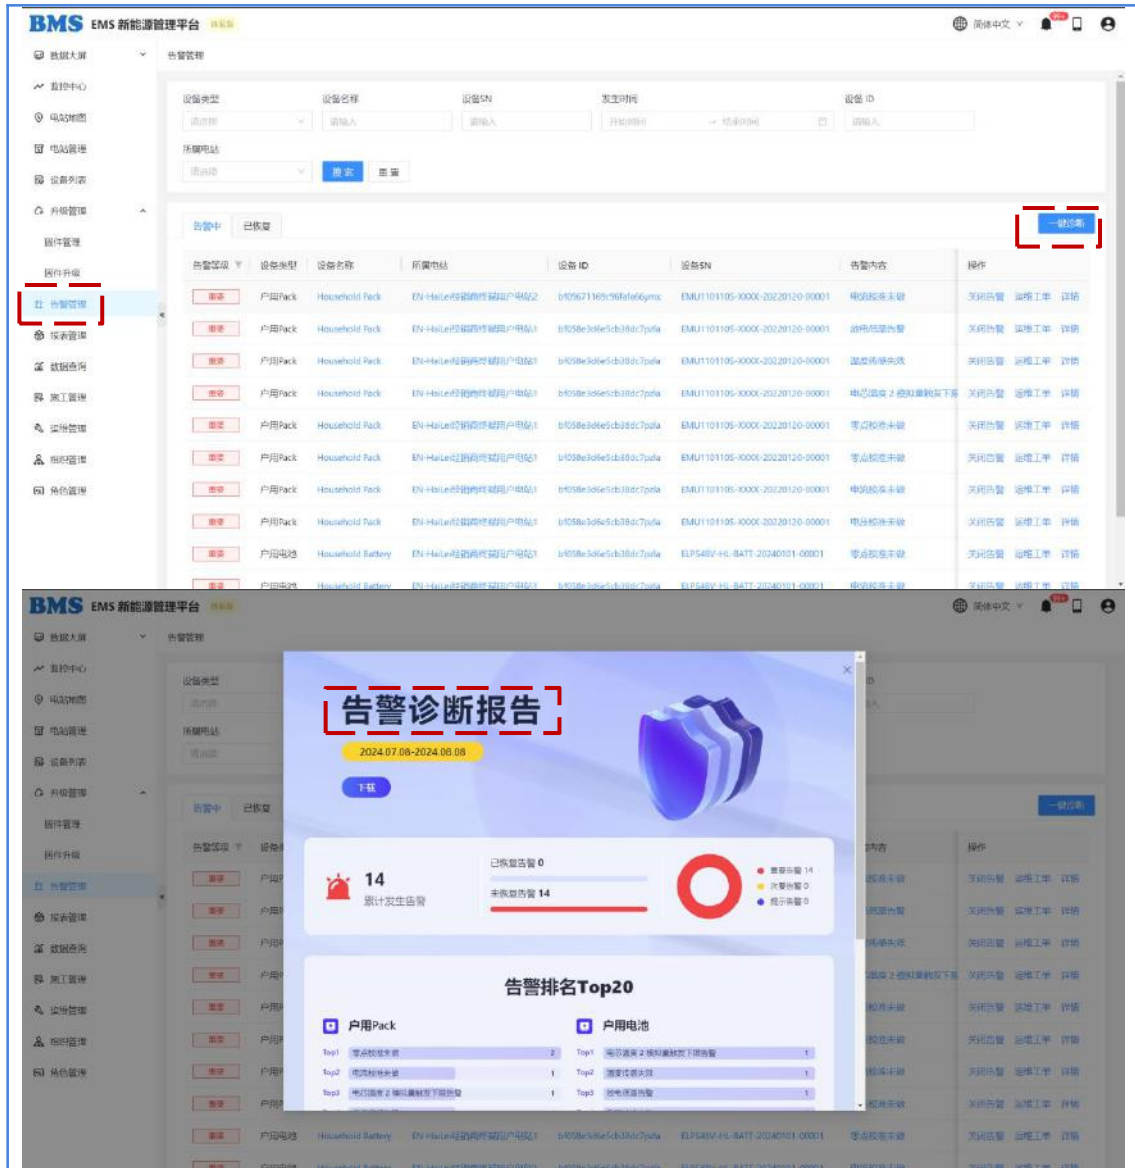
BMS EMS 新能源管理平台

简体中文

数据大屏
监控中心
电站地图
电站管理
设备列表
升级管理
固件管理
固件升级
告警管理
采表管理
数据查询
施工管理
运维管理
组织管理
角色管理

告警管理

设备类型
设备名称
设备SN
发生时间
设备 ID
请选择
请输入
请输入
开始时间
→ 结束时间
请输入
所属电站
请选择
搜索
重置

告警中
已恢复
一键诊断

| 告警等级 | 设备类型 | 设备名称 | 所属电站 | 设备 ID | 设备SN | 告警内容 | 操作 |
|---|---|---|---|---|---|---|---|
| 严重 | 户用Pack | Household Pack | EN-HaiLei经销商终端用户电站2 | b05671169c96fafe66ymc | EMU1101105-XXXX-20220120-00001 | 电流校准未做 | 关闭告警 运维工单 详情 |
| 严重 | 户用Pack | Household Pack | EN-HaiLei经销商终端用户电站1 | b058e3d6e5cb38dc7pzla | EMU1101105-XXXX-20220120-00001 | 故障信息告警 | 关闭告警 运维工单 详情 |
| 严重 | 户用Pack | Household Pack | EN-HaiLei经销商终端用户电站1 | b058e3d6e5cb38dc7pzla | EMU1101105-XXXX-20220120-00001 | 温度传感失效 | 关闭告警 运维工单 详情 |
| 严重 | 户用Pack | Household Pack | EN-HaiLei经销商终端用户电站1 | b058e3d6e5cb38dc7pzla | EMU1101105-XXXX-20220120-00001 | 电芯温度 2 模拟量触发下限 | 关闭告警 运维工单 详情 |
| 严重 | 户用Pack | Household Pack | EN-HaiLei经销商终端用户电站1 | b058e3d6e5cb38dc7pzla | EMU1101105-XXXX-20220120-00001 | 零点校准未做 | 关闭告警 运维工单 详情 |
| 严重 | 户用Pack | Household Pack | EN-HaiLei经销商终端用户电站1 | b058e3d6e5cb38dc7pzla | EMU1101105-XXXX-20220120-00001 | 零点校准未做 | 关闭告警 运维工单 详情 |
| 严重 | 户用Pack | Household Pack | EN-HaiLei经销商终端用户电站1 | b058e3d6e5cb38dc7pzla | EMU1101105-XXXX-20220120-00001 | 电流校准未做 | 关闭告警 运维工单 详情 |
| 严重 | 户用Pack | Household Pack | EN-HaiLei经销商终端用户电站1 | b058e3d6e5cb38dc7pzla | EMU1101105-XXXX-20220120-00001 | 电压校准未做 | 关闭告警 运维工单 详情 |
| 严重 | 户用电池 | Household Battery | EN-HaiLei经销商终端用户电站1 | b058e3d6e5cb38dc7pzla | ELPS48V-HL-BATT-20240101-00001 | 零点校准未做 | 关闭告警 运维工单 详情 |

告警诊断报告
2024.07.08-2024.08.08
下载
14
累计发生告警
已恢复告警 0
未恢复告警 14
重要告警 14
次要告警 0
提示告警 0

告警排名Top20
户用Pack
Top1 零点校准未做 2
Top2 电流校准未做 1
Top3 电芯温度 2 模拟量触发下限告警 1
户用电池
Top1 电芯温度 2 模拟量触发下限告警 1
Top2 温度传感失效 1
Top3 故障信息告警 1